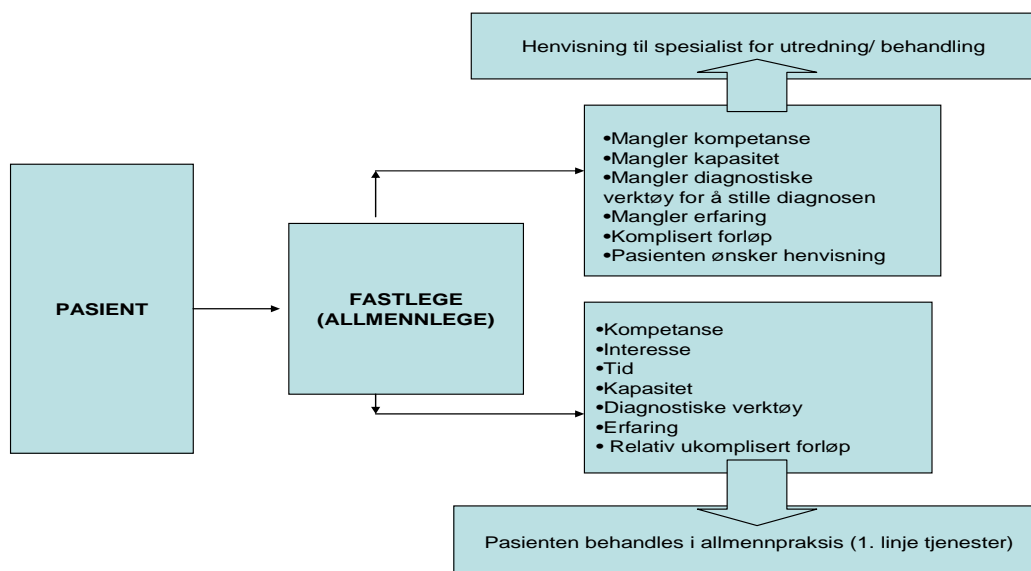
Henvisning til spesialist for utredning/ behandling

PASIENT

FASTLEGE (ALLMENNLEGE)

•Mangler kompetanse
•Mangler kapasitet
•Mangler diagnostiske verktøy for å stille diagnosen
•Mangler erfaring
•Komplisert forløp
•Pasienten ønsker henvisning

•Kompetanse
•Interesse
•Tid
•Kapasitet
•Diagnostiske verktøy
•Erfaring
• Relativ ukomplisert forløp

Pasienten behandles i allmennpraksis (1. linje tjenester)